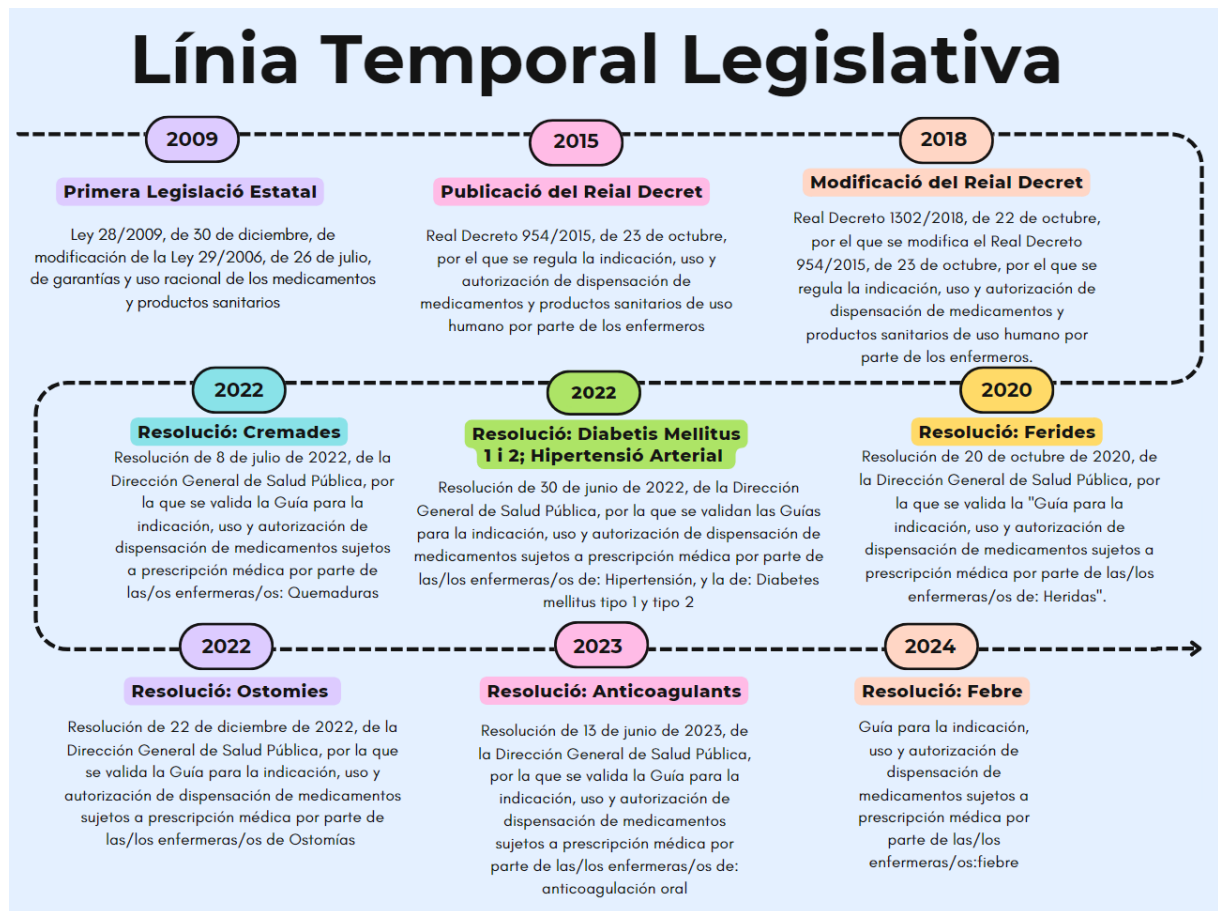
Línia Temporal Legislativa

2009

Primera Legislació Estatal

Ley 28/2009, de 30 de diciembre, de modificación de la Ley 29/2006, de 26 de julio, de garantías y uso racional de los medicamentos y productos sanitarios

2015

Publicació del Reial Decret

Real Decreto 954/2015, de 23 de octubre, por el que se regula la indicación, uso y autorización de dispensación de medicamentos y productos sanitarios de uso humano por parte de los enfermeros

2018

Modificació del Reial Decret

Real Decreto 1302/2018, de 22 de octubre, por el que se modifica el Real Decreto 954/2015, de 23 de octubre, por el que se regula la indicación, uso y autorización de dispensación de medicamentos y productos sanitarios de uso humano por parte de los enfermeros.

2022

Resolució: Cremades

Resolución de 8 de julio de 2022, de la Dirección General de Salud Pública, por la que se valida la Guía para la indicación, uso y autorización de dispensación de medicamentos sujetos a prescripción médica por parte de las/os enfermeras/os: Quemaduras

2022

Resolució: Diabetis Mellitus 1 i 2; Hipertensió Arterial

Resolución de 30 de junio de 2022, de la Dirección General de Salud Pública, por la que se validan las Guías para la indicación, uso y autorización de dispensación de medicamentos sujetos a prescripción médica por parte de las/los enfermeras/os de: Hipertensión, y la de: Diabetes mellitus tipo 1 y tipo 2

2020

Resolució: Ferides

Resolución de 20 de octubre de 2020, de la Dirección General de Salud Pública, por la que se valida la "Guía para la indicación, uso y autorización de dispensación de medicamentos sujetos a prescripción médica por parte de las/los enfermeras/os de: Heridas".

2022

Resolució: Ostomies

Resolución de 22 de diciembre de 2022, de la Dirección General de Salud Pública, por la que se valida la Guía para la indicación, uso y autorización de dispensación de medicamentos sujetos a prescripción médica por parte de las/los enfermeras/os de Ostomías

2023

Resolució: Anticoagulants

Resolución de 13 de junio de 2023, de la Dirección General de Salud Pública, por la que se valida la Guía para la indicación, uso y autorización de dispensación de medicamentos sujetos a prescripción médica por parte de las/los enfermeras/os de: anticoagulación oral

2024

Resolució: Febre

Guía para la indicación, uso y autorización de dispensación de medicamentos sujetos a prescripción médica por parte de las/los enfermeras/os:fiebre